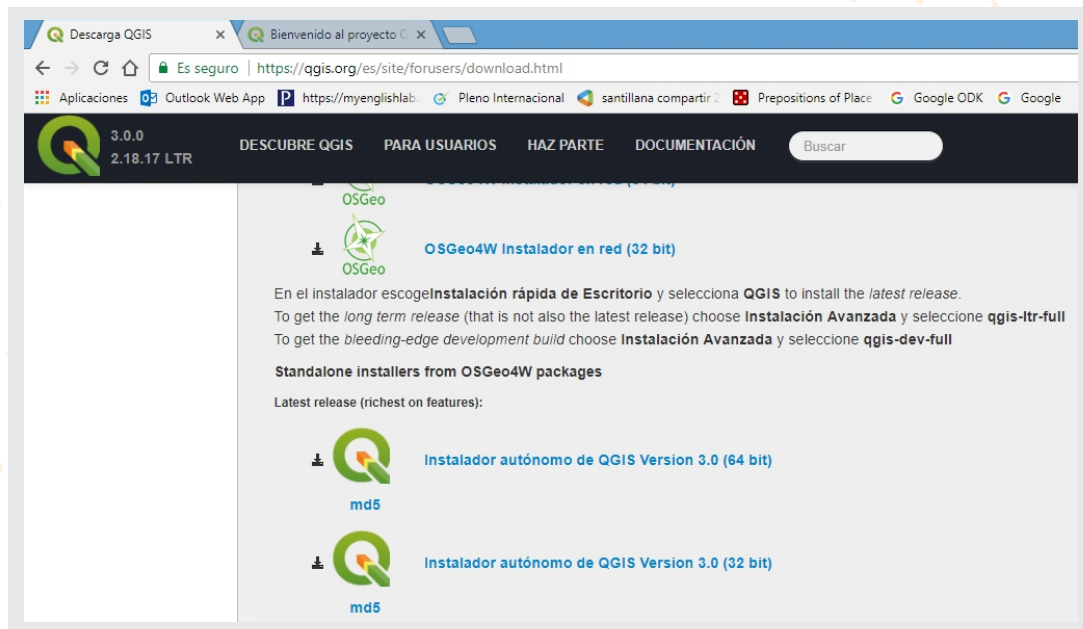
Descarga QGIS ×
Bienvenido al proyecto C ×

Es seguro | https://qgis.org/es/site/forusers/download.html

Aplicaciones Outlook Web App https://myenglishlab Pleno Internacional santillana compartir 2 Prepositions of Place Google ODK Google

3.0.0
2.18.17 LTR

DESCUBRE QGIS PARA USUARIOS HAZ PARTE DOCUMENTACIÓN Buscar

OSGeo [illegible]

OSGeo

OSGeo4W Instalador en red (32 bit)

En el instalador escogeInstalación rápida de Escritorio y selecciona QGIS to install the latest release.
To get the long term release (that is not also the latest release) choose Instalación Avanzada y seleccione qgis-ltr-full
To get the bleeding-edge development build choose Instalación Avanzada y seleccione qgis-dev-full

Standalone installers from OSGeo4W packages

Latest release (richest on features):

Instalador autónomo de QGIS Version 3.0 (64 bit)

md5

Instalador autónomo de QGIS Version 3.0 (32 bit)

md5